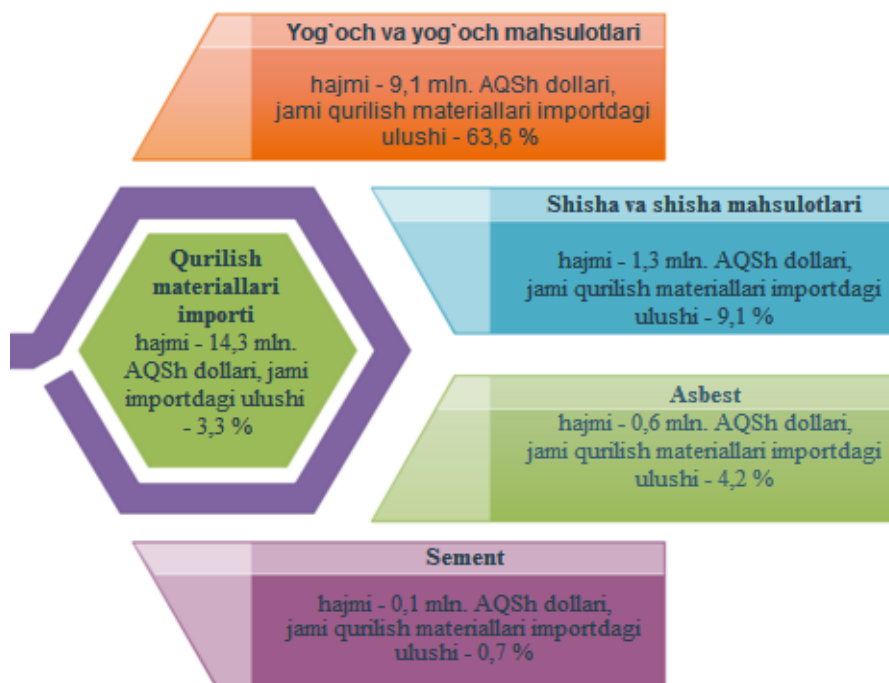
Yog`och va yog`och mahsulotlari

hajmi - 9,1 mln. AQSh dollari, jami qurilish materiallari importdagi ulushi - 63,6 %

Qurilish materiallari importi

hajmi - 14,3 mln. AQSh dollari, jami importdagi ulushi - 3,3 %

Shisha va shisha mahsulotlari

hajmi - 1,3 mln. AQSh dollari, jami qurilish materiallari importdagi ulushi - 9,1 %

Asbest

hajmi - 0,6 mln. AQSh dollari, jami qurilish materiallari importdagi ulushi - 4,2 %

Sement

hajmi - 0,1 mln. AQSh dollari, jami qurilish materiallari importdagi ulushi - 0,7 %